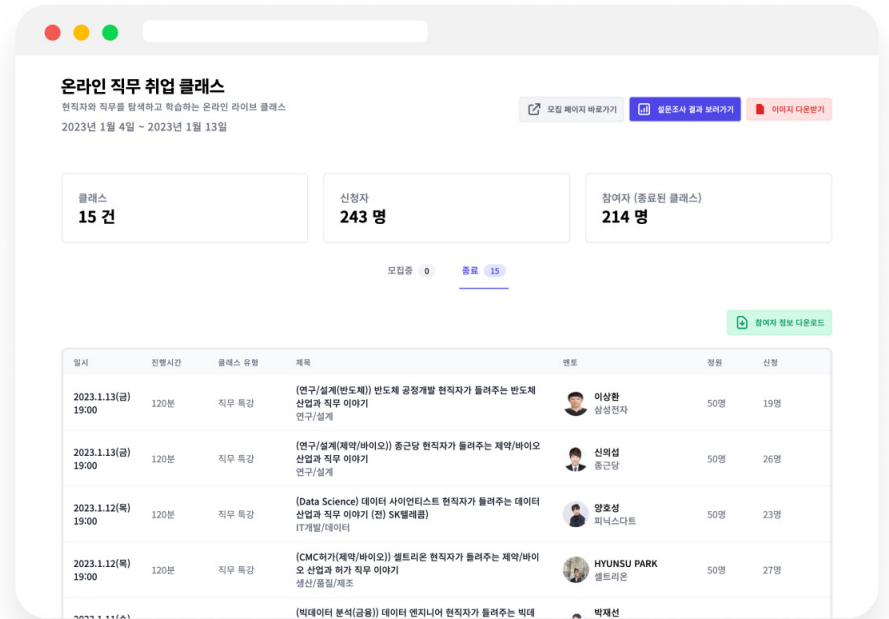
온라인 직무 취업 클래스

현직자와 직무를 탐색하고 학습하는 온라인 라이브 클래스

2023년 1월 4일 ~ 2023년 1월 13일

모집 페이지 바로가기

설문조사 결과 보러가기

이미지 다운받기

클래스
15 건

신청자
243 명

참여자 (종료된 클래스)
214 명

모집중 0

종료 15

참여자 정보 다운로드

| 일시 | 진행시간 | 클래스 유형 | 제목 | 멘토 | 정원 | 신청 |
|---|---|---|---|---|---|---|
| 2023.1.13(금) 19:00 | 120분 | 직무 특강 | (연구/설계(반도체)) 반도체 공정개발 현직자가 들려주는 반도체 산업과 직무 이야기 연구/설계 | 이상환 삼성전자 | 50명 | 19명 |
| 2023.1.13(금) 19:00 | 120분 | 직무 특강 | (연구/설계(제약/바이오)) 종근당 현직자가 들려주는 제약/바이오 산업과 직무 이야기 연구/설계 | 신의섭 종근당 | 50명 | 26명 |
| 2023.1.12(목) 19:00 | 120분 | 직무 특강 | (Data Science) 데이터 사이언티스트 현직자가 들려주는 데이터 산업과 직무 이야기 (전) SK텔레콤 IT개발/데이터 | 양호성 피닉스다트 | 50명 | 23명 |
| 2023.1.12(목) 19:00 | 120분 | 직무 특강 | (CMC허가(제약/바이오)) 셀트리온 현직자가 들려주는 제약/바이오 산업과 허가 직무 이야기 생산/품질/제조 | HYUNSU PARK 셀트리온 | 50명 | 27명 |
| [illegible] | | | (빅데이터 분석(금융)) 데이터 엔지니어 현직자가 들려주는 빅데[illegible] | 박재선 | | |